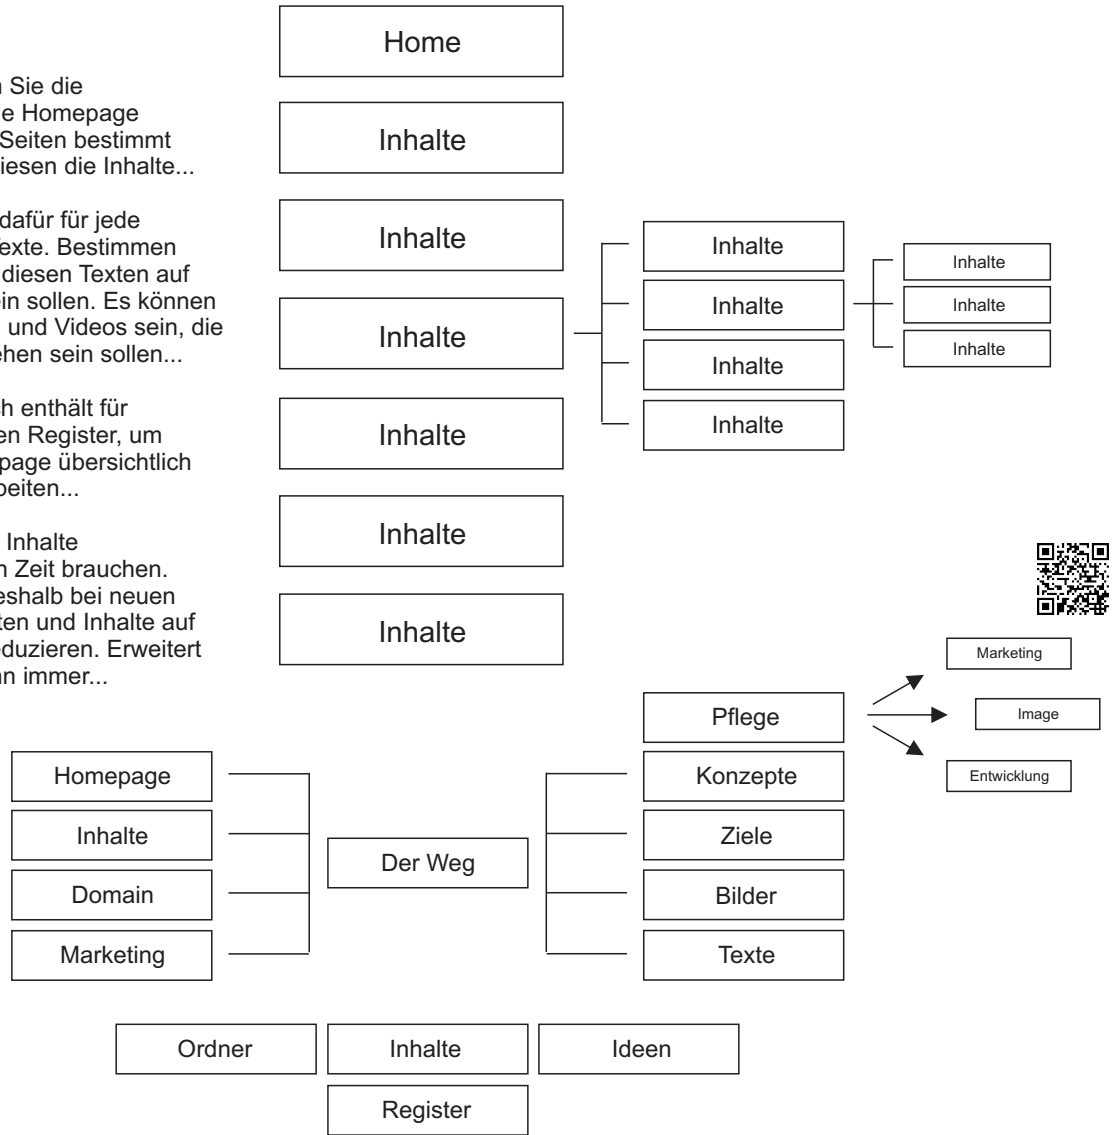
n Sie die
e Homepage
Seiten bestimmt
iesen die Inhalte...

dafür für jede
exte. Bestimmen
diesen Texten auf
in sollen. Es können
und Videos sein, die
ehen sein sollen...

h enthält für
en Register, um
page übersichtlich
beiten...

Inhalte
n Zeit brauchen.
eshalb bei neuen
ten und Inhalte auf
duzieren. Erweitert
an immer...

Home

Inhalte

Inhalte

Inhalte

Inhalte

Inhalte

Inhalte

Inhalte

Inhalte

Inhalte

Inhalte

Inhalte

Inhalte

Inhalte

Marketing

Image

Entwicklung

Pflege

Konzepte

Ziele

Bilder

Texte

Homepage

Inhalte

Domain

Marketing

Der Weg

Ordner

Inhalte

Ideen

Register